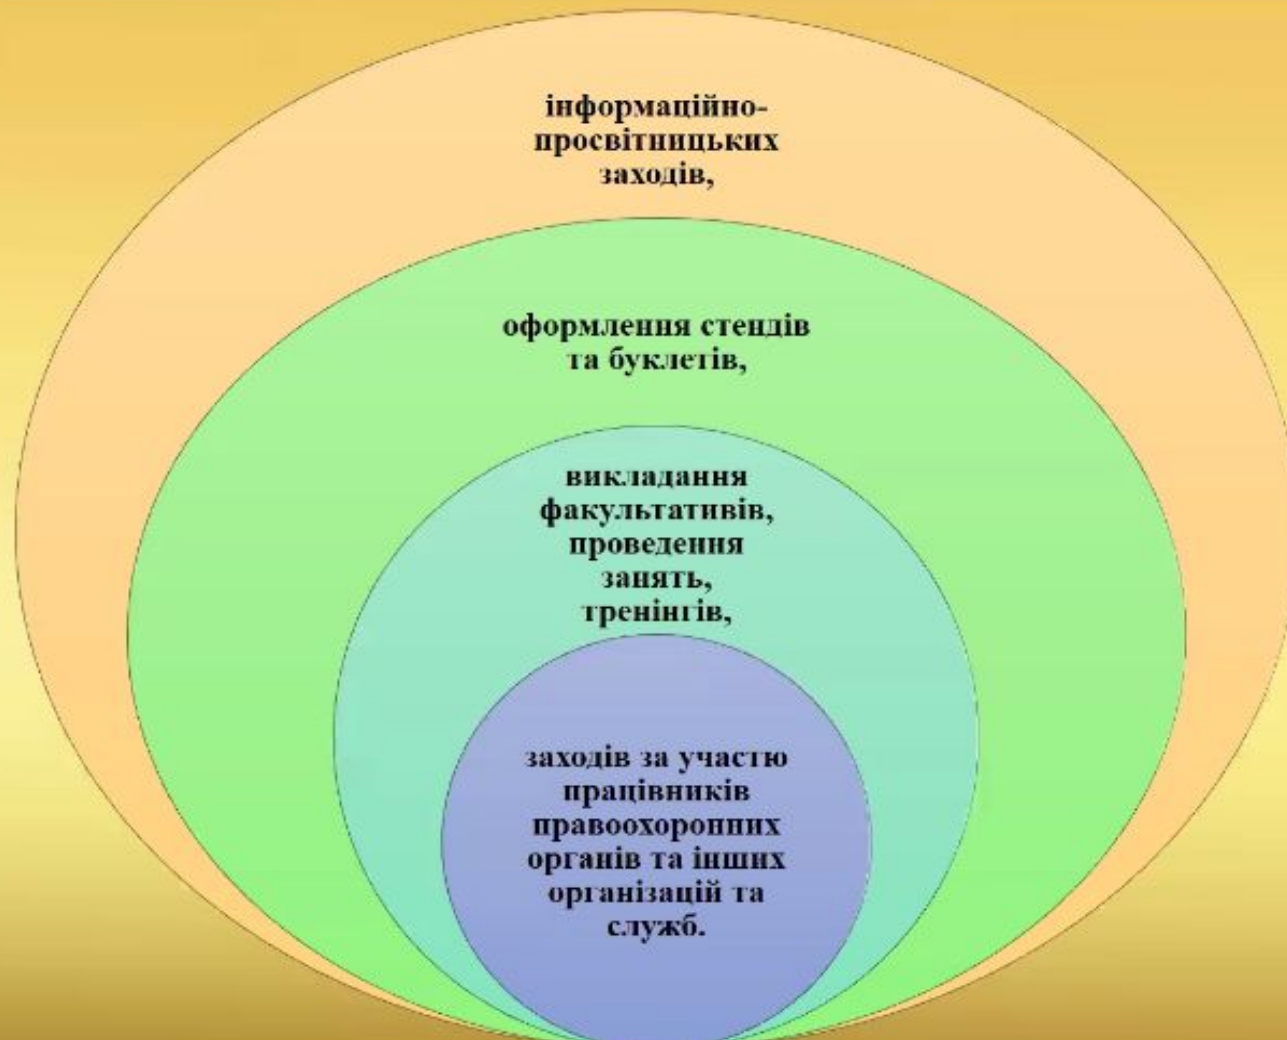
інформаційно-просвітницьких заходів,

оформлення стендів та буклетів,

викладання факультативів, проведення занять, тренінгів,

заходів за участю працівників правоохоронних органів та інших організацій та служб.